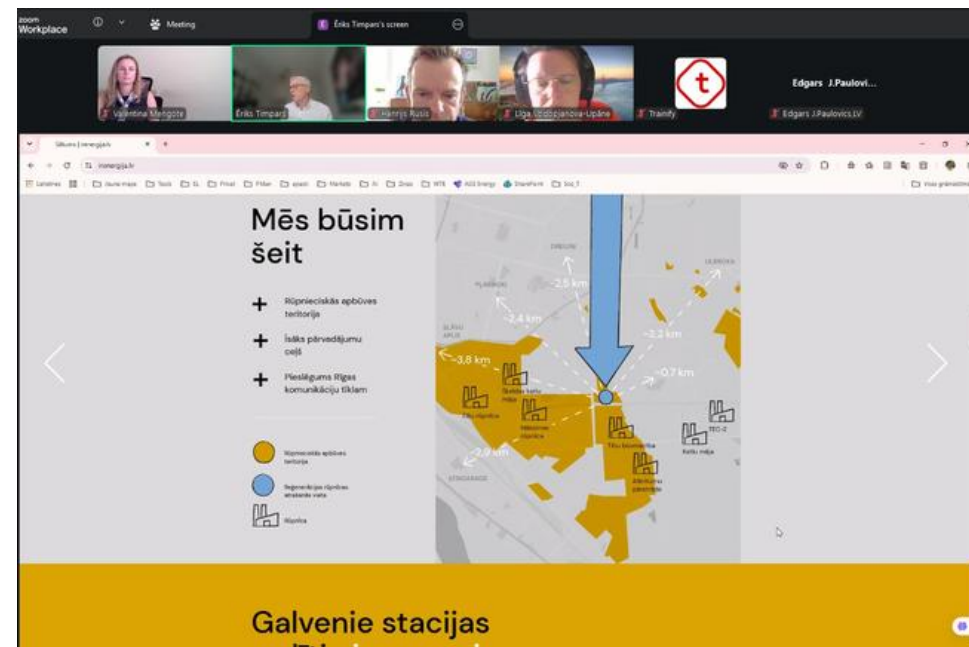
zoom Workplace

Meeting

Ēriks Timpars's screen

Valentīna Mengote

Ēriks Timpars

Henrijs Rusis

Līga Uzdobijanova-Upāne

Trainify

Edgars J.Paulovi...

Edgars J.Paulovics.LV

rsenergija.lv

Mēs būsim šeit

+ Rūpnieciskās apbūves teritorija

+ Īsāks pārvadājumu ceļš

+ Pieslēgums Rīgas komunikāciju tīklam

Rūpnieciskās apbūves teritorija

Reģenerācijas rūpnīcas atrašanās vieta

Rūpnīca

2,5 km

2,4 km

2,2 km

3,8 km

0,7 km

2,9 km

TEC-2

Galvenie stacijas